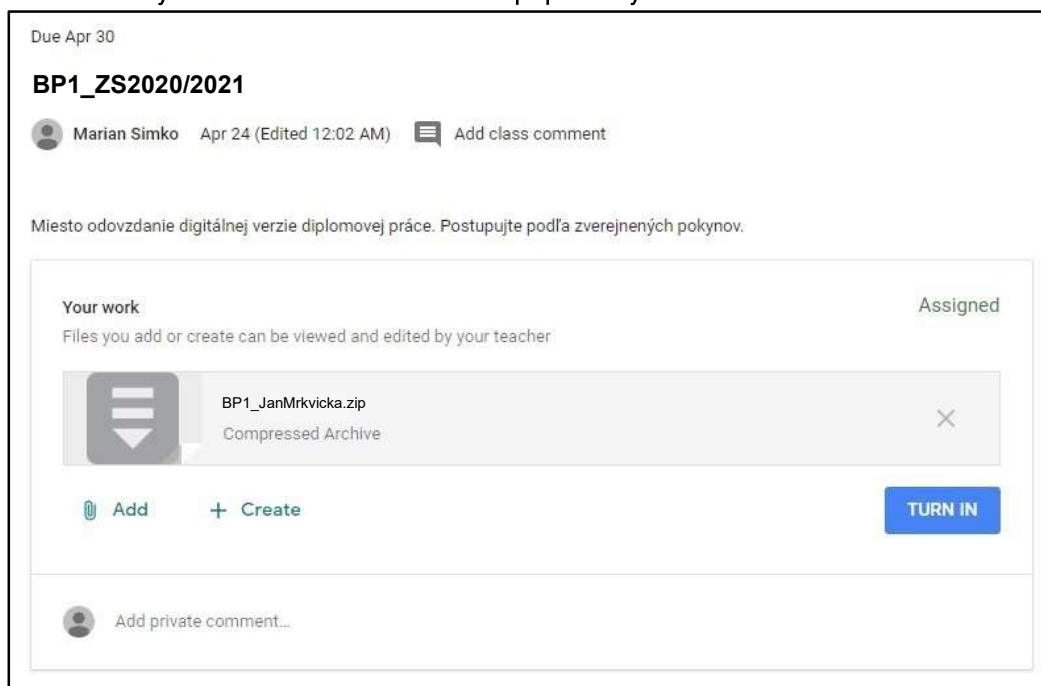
Due Apr 30

BP1_ZS2020/2021

Marian Simko Apr 24 (Edited 12:02 AM) Add class comment

Miesto odovzdanie digitálnej verzie diplomovej práce. Postupujte podľa zverejnených pokynov.

Your work
Files you add or create can be viewed and edited by your teacher

Assigned

BP1_JanMrkvicka.zip
Compressed Archive

Add + Create TURN IN

Add private comment...